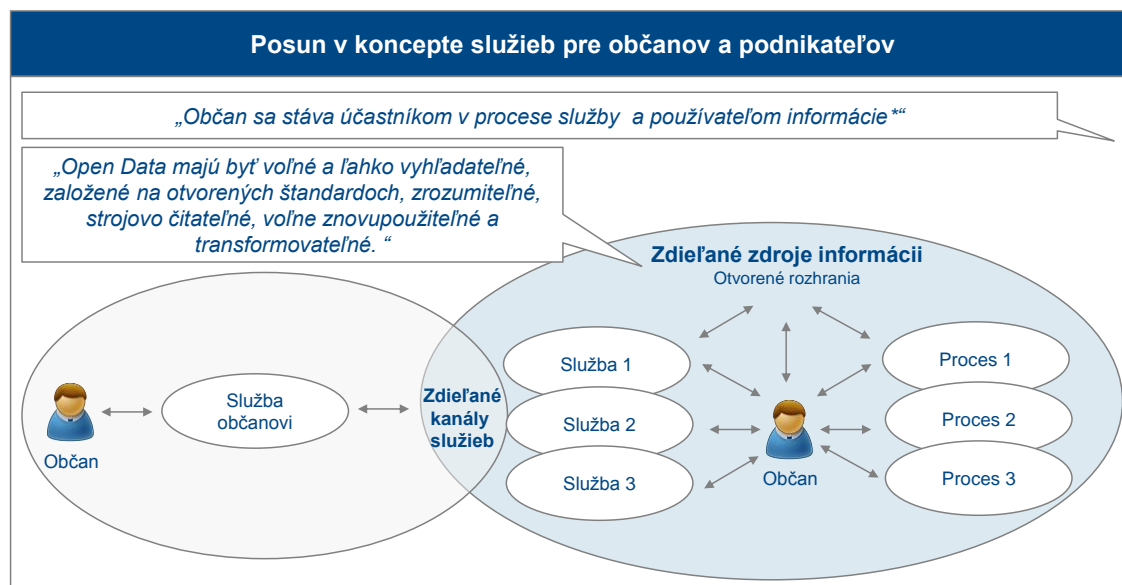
Posun v koncepte služieb pre občanov a podnikateľov

„Občan sa stáva účastníkom v procese služby a používateľom informácie*“

„Open Data majú byť voľné a ľahko vyhľadateľné, založené na otvorených štandardoch, zrozumiteľné, strojovo čitateľné, voľne znovupoužiteľné a transformovateľné. “

Zdieľané zdroje informácii
Otvorené rozhrania

Občan

Služba občanovi

Zdieľané kanály služieb

Služba 1

Služba 2

Služba 3

Občan

Proces 1

Proces 2

Proces 3